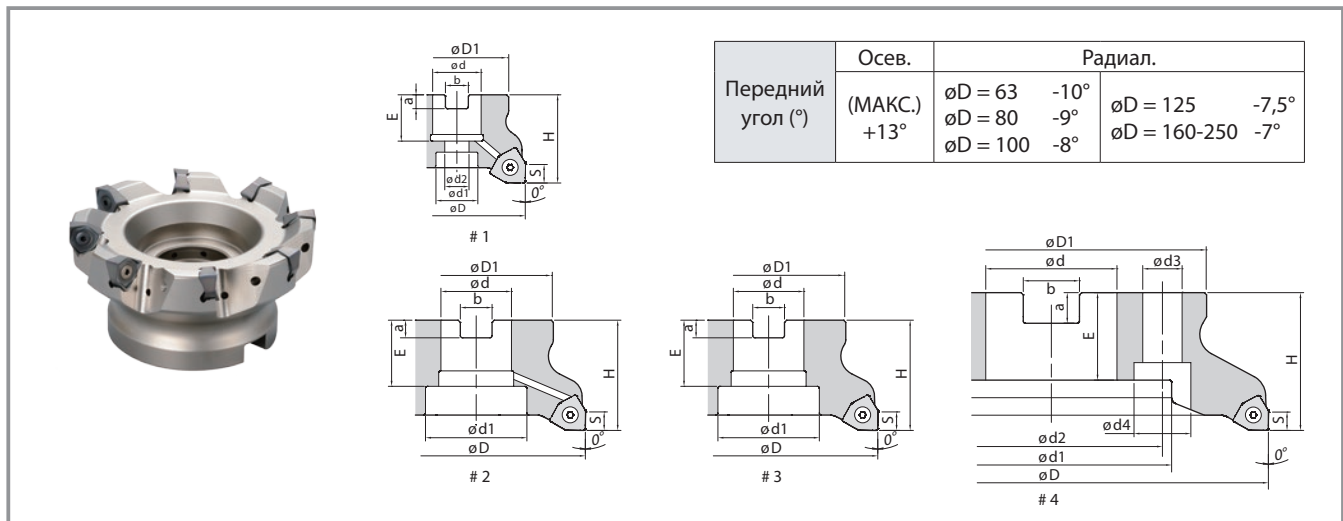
| Передний угол (°) | Осев. | Радиал. | |
|---|---|---|---|
| | (МАКС.) +13° | øD = 63 -10° øD = 80 -9° øD = 100 -8° | øD = 125 -7,5° øD = 160-250 -7° |

øD1
ød
b
a
E
H
S
ød2
ød1
øD
0°
# 1

øD1
ød
b
a
E
H
S
ød1
øD
0°
# 2

øD1
ød
b
a
E
H
S
ød1
øD
0°
# 3

øD1
ød
ød3
b
a
E
H
S
ød4
ød2
ød1
øD
0°
# 4